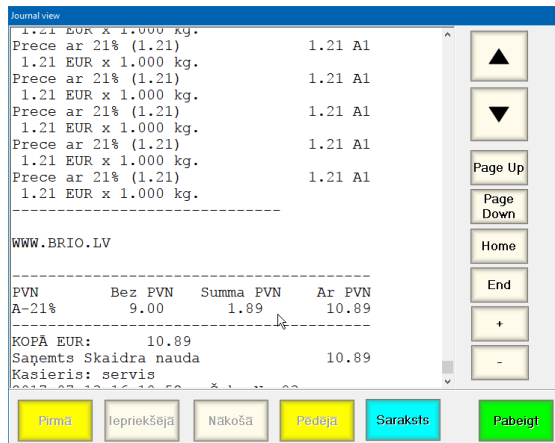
Journal view

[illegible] EUR x 1.000 kg.
Prece ar 21% (1.21) 1.21 A1
1.21 EUR x 1.000 kg.
Prece ar 21% (1.21) 1.21 A1
1.21 EUR x 1.000 kg.
Prece ar 21% (1.21) 1.21 A1
1.21 EUR x 1.000 kg.
Prece ar 21% (1.21) 1.21 A1
1.21 EUR x 1.000 kg.
Prece ar 21% (1.21) 1.21 A1
1.21 EUR x 1.000 kg.
----------------------------

WWW.BRIO.LV

----------------------------------------
| PVN | Bez PVN | Summa PVN | Ar PVN |
|---|---|---|---|
| A-21% | 9.00 | 1.89 | 10.89 |
----------------------------------------
KOPĀ EUR: 10.89
Saņemts Skaidra nauda 10.89
Kasieris: servis
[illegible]

Page Up
Page Down
Home
End
+
-

Pirmā
Iepriekšējā
Nākošā
Pēdējā
Saraksts
Pabeigt